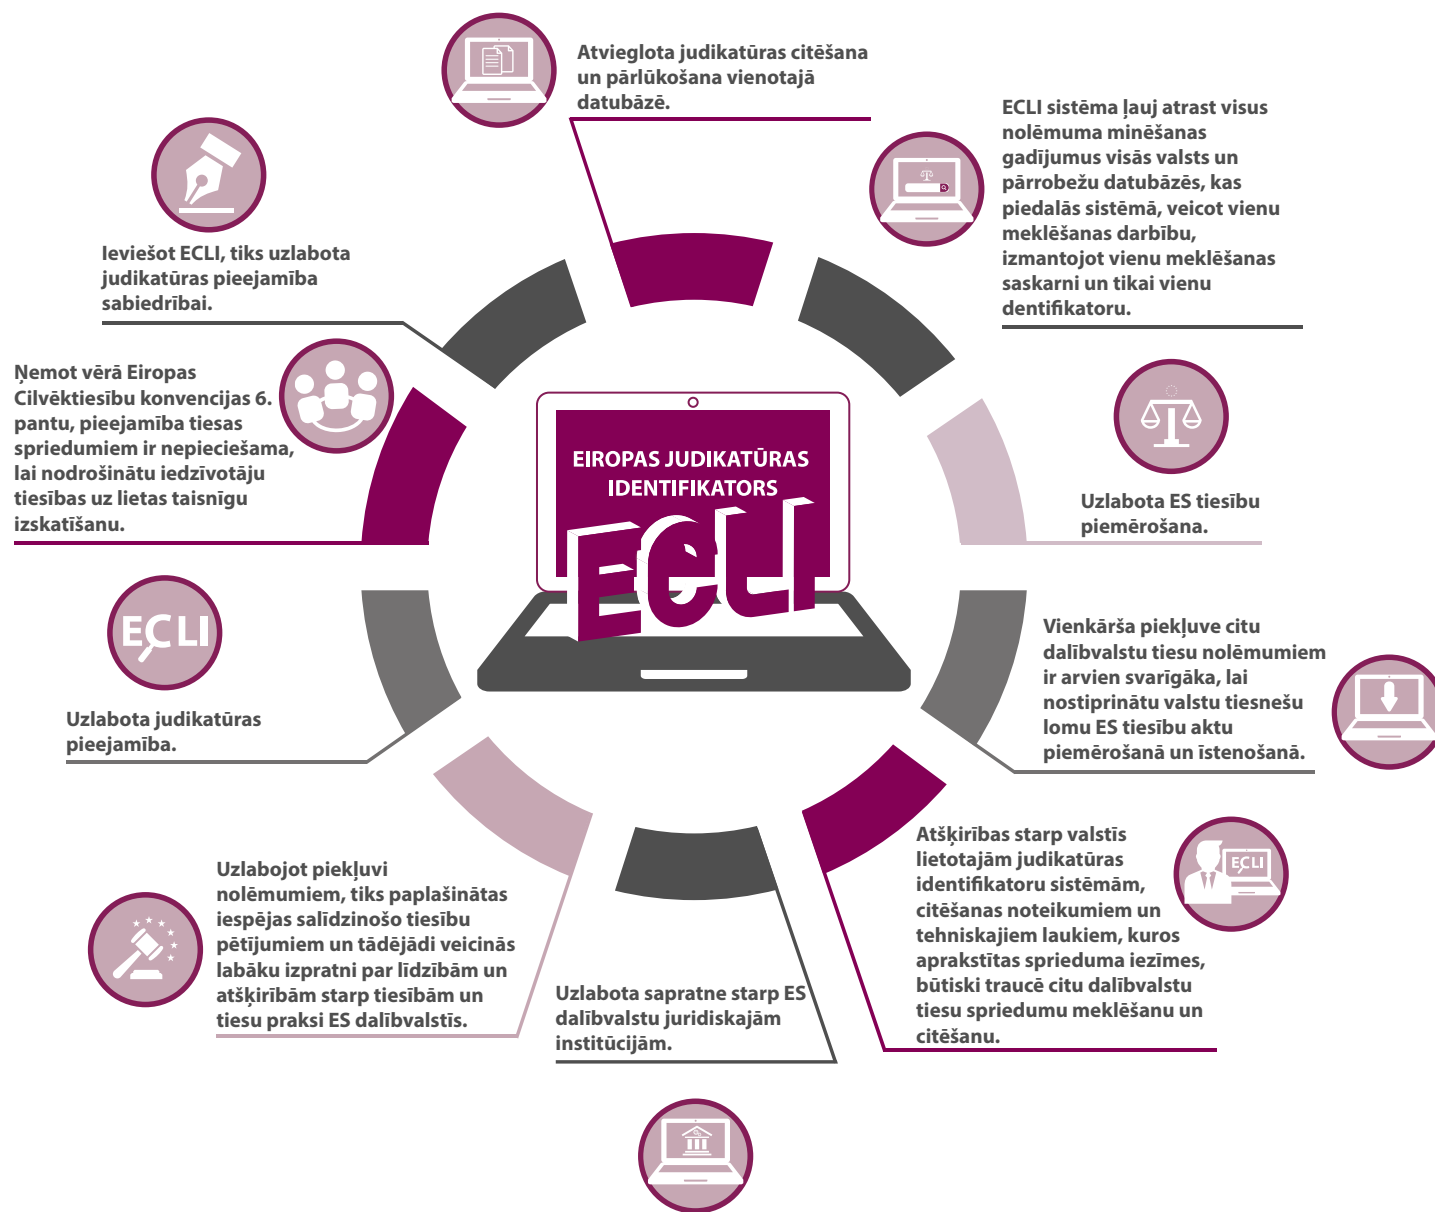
Atvieglota judikatūras citēšana un pārlūkošana vienotajā datubāzē.

ECLI sistēma ļauj atrast visus nolēmuma minēšanas gadījumus visās valsts un pārrobežu datubāzēs, kas piedalās sistēmā, veicot vienu meklēšanas darbību, izmantojot vienu meklēšanas saskarni un tikai vienu dentifikatoru.

Ieviešot ECLI, tiks uzlabota judikatūras pieejamība sabiedrībai.

Ņemot vērā Eiropas Cilvēktiesību konvencijas 6. pantu, pieejamība tiesas spriedumiem ir nepieciešama, lai nodrošinātu iedzīvotāju tiesības uz lietas taisnīgu izskatīšanu.

EIROPAS JUDIKATŪRAS IDENTIFIKATORS

ECLI

Uzlabota ES tiesību piemērošana.

ECLI

Uzlabota judikatūras pieejamība.

Vienkārša piekļuve citu dalībvalstu tiesu nolēmumiem ir arvien svarīgāka, lai nostiprinātu valstu tiesnešu lomu ES tiesību aktu piemērošanā un īstenošanā.

Atšķirības starp valstīs lietotajām judikatūras identifikatoru sistēmām, citēšanas noteikumiem un tehniskajiem laukiem, kuros aprakstītas sprieduma iezīmes, būtiski traucē citu dalībvalstu tiesu spriedumu meklēšanu un citēšanu.

ECLI

Uzlabojot piekļuvi nolēmumiem, tiks paplašinātas iespējas salīdzinošo tiesību pētījumiem un tādējādi veicinās labāku izpratni par līdzībām un atšķirībām starp tiesībām un tiesu prakси ES dalībvalstīs.

Uzlabota sapratne starp ES dalībvalstu juridiskajām institūcijām.